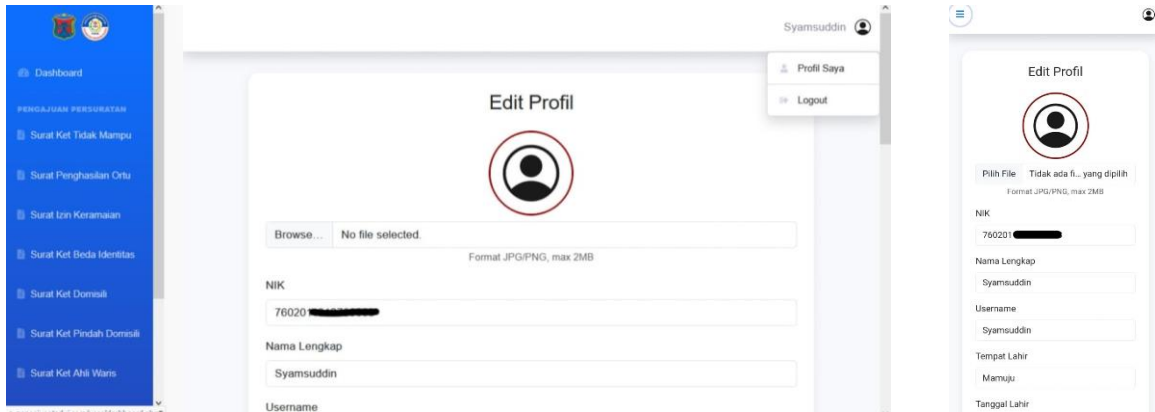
Dashboard

PENGAJUAN PERSURATAN

Surat Ket Tidak Mampu

Surat Penghasilan Ortu

Surat Izin Keramaian

Surat Ket Beda Identitas

Surat Ket Domisili

Surat Ket Pindah Domisili

Surat Ket Ahli Waris

Syamsuddin

Profil Saya

Logout

Edit Profil

Browse... No file selected.

Format JPG/PNG, max 2MB

NIK

76020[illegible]

Nama Lengkap

Syamsuddin

Username

Edit Profil

Pilih File Tidak ada fi... yang dipilih

Format JPG/PNG, max 2MB

NIK

760201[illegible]

Nama Lengkap

Syamsuddin

Username

Syamsuddin

Tempat Lahir

Mamuju

Tanggal Lahir